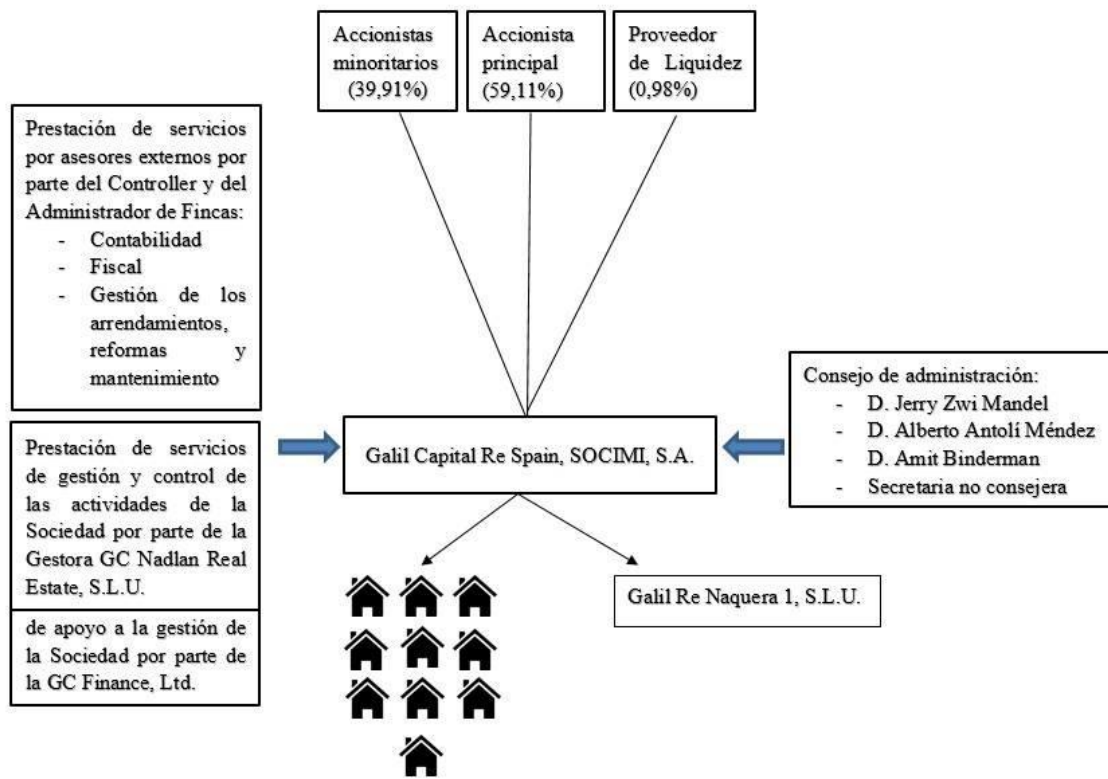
Accionistas minoritarios (39,91%)

Accionista principal (59,11%)

Proveedor de Liquidez (0,98%)

Prestación de servicios por asesores externos por parte del Controller y del Administrador de Fincas:
- Contabilidad
- Fiscal
- Gestión de los arrendamientos, reformas y mantenimiento

Prestación de servicios de gestión y control de las actividades de la Sociedad por parte de la Gestora GC Nadlan Real Estate, S.L.U.

de apoyo a la gestión de la Sociedad por parte de la GC Finance, Ltd.

Galil Capital Re Spain, SOCIMI, S.A.

Consejo de administración:
- D. Jerry Zwi Mandel
- D. Alberto Antolí Méndez
- D. Amit Binderman
- Secretaria no consejera

Galil Re Naquera 1, S.L.U.